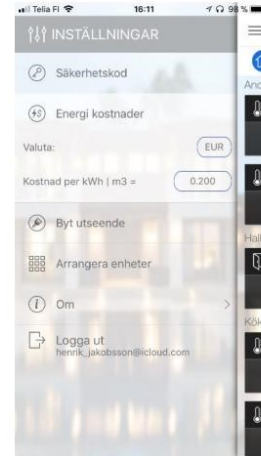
Telia FI 16:11 98 %

INSTÄLLNINGAR

Säkerhetskod

Energi kostnader

Valuta: EUR

Kostnad per kWh | m3 = 0.200

Byt utseende

Arrangera enheter

Om

Logga ut
henrik.jakobsson@icloud.com

Anc

Hall

Kök